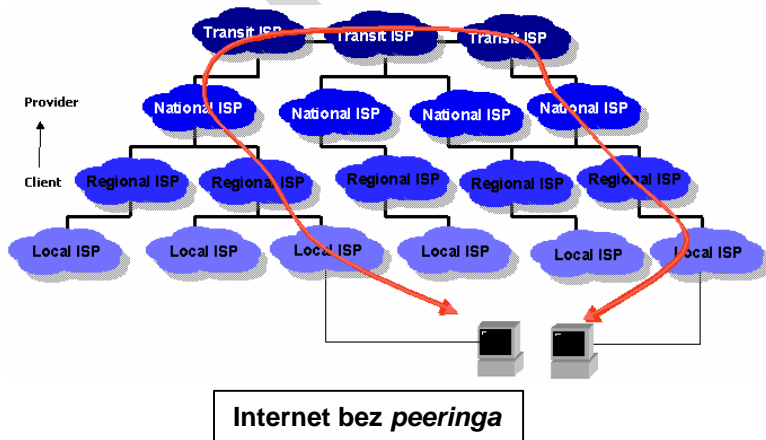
Transit ISP
Transit ISP
Transit ISP

Provider

National ISP
National ISP
National ISP
National ISP

Client

Regional ISP
Regional ISP
Regional ISP
Regional ISP
Regional ISP

Local ISP
Local ISP
Local ISP
Local ISP
Local ISP
Local ISP

Internet bez *peeringa*